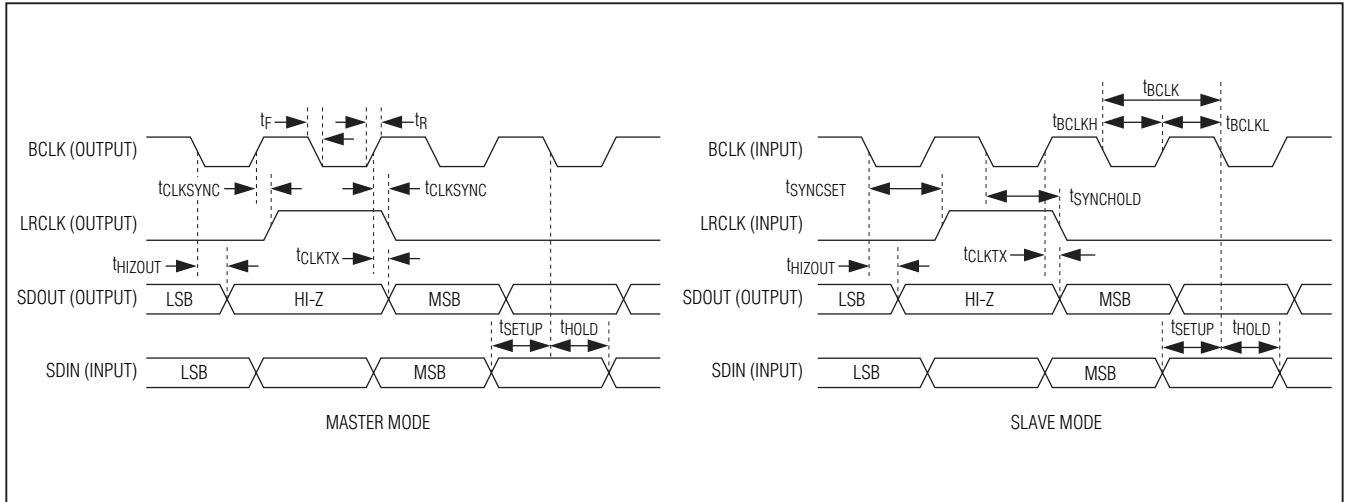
$t_F$ $t_R$

BCLK (OUTPUT)

$t_{CLKSYNC}$ $t_{CLKSYNC}$

LRCLK (OUTPUT)

$t_{HIZOUT}$ $t_{CLKTX}$

SDOUT (OUTPUT) LSB HI-Z MSB

$t_{SETUP}$ $t_{HOLD}$

SDIN (INPUT) LSB MSB

MASTER MODE

$t_{BCLK}$

$t_{BCLKH}$ $t_{BCLKL}$

BCLK (INPUT)

$t_{SYNCSET}$

$t_{SYNCHOLD}$

LRCLK (INPUT)

$t_{HIZOUT}$ $t_{CLKTX}$

SDOUT (OUTPUT) LSB HI-Z MSB

$t_{SETUP}$ $t_{HOLD}$

SDIN (INPUT) LSB MSB

SLAVE MODE